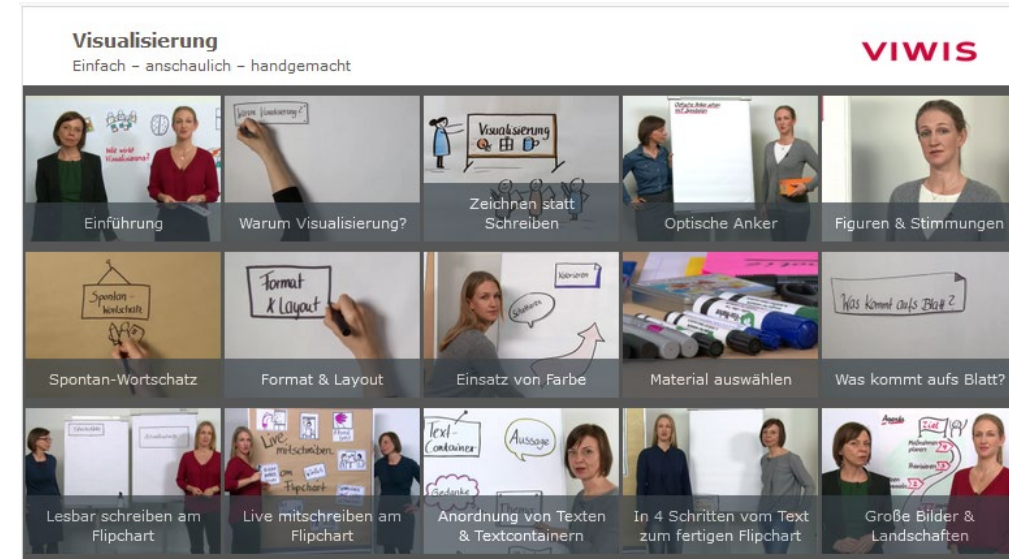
Visualisierung
Einfach – anschaulich – handgemacht

VIWIS

Wie wirkt Visualisierung?
Einführung

Warum Visualisierung?
Warum Visualisierung?

Visualisierung
Zeichnen statt Schreiben

Optische Anker
Optische Anker

Figuren & Stimmungen

Spontan-Wortschatz
Spontan-Wortschatz

Format & Layout
Format & Layout

Einsatz von Farbe

Material auswählen

Was kommt aufs Blatt?
Was kommt aufs Blatt?

Lesbar schreiben am Flipchart

Live mitschreiben am Flipchart
Live mitschreiben am Flipchart

Text-Container
Aussage
Gedanke
Anordnung von Texten & Textcontainern

In 4 Schritten vom Text zum fertigen Flipchart

Ziel
Große Bilder & Landschaften